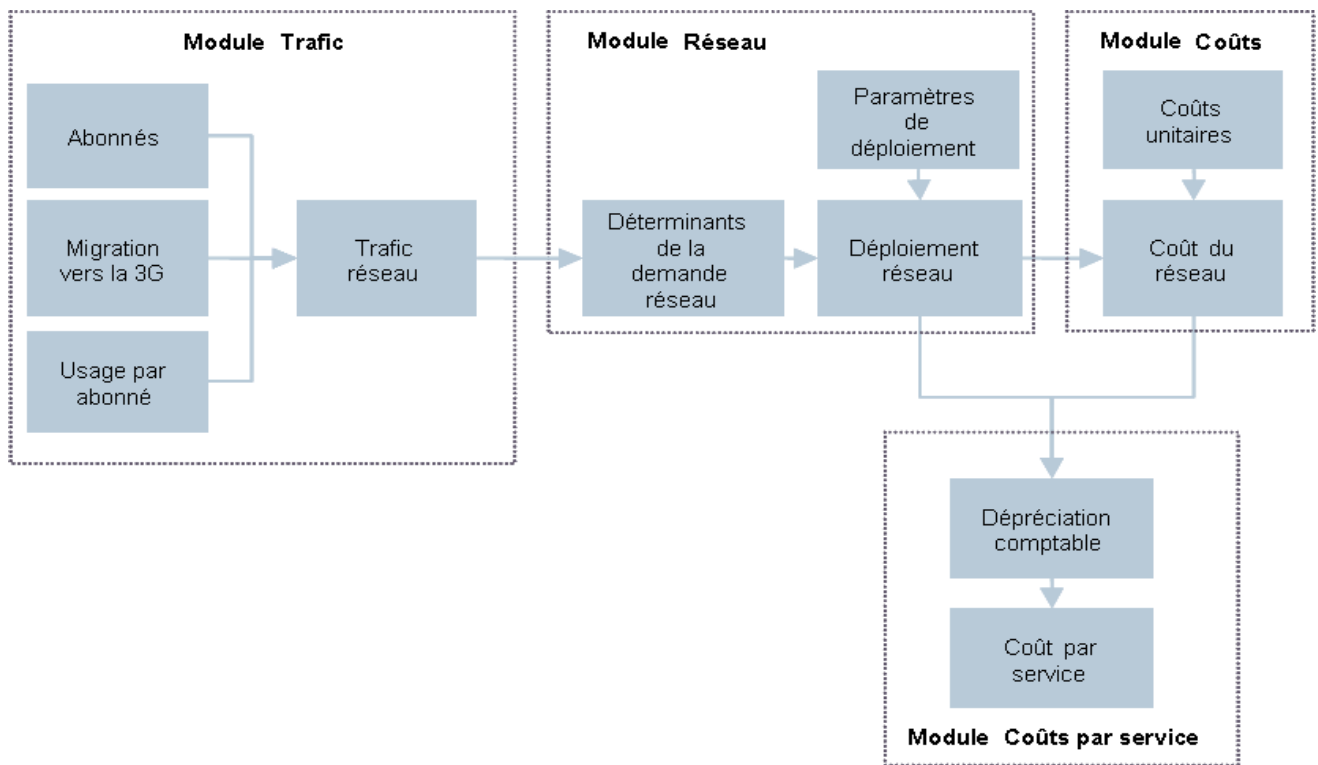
Module Trafic

Abonnés

Migration vers la 3G

Usage par abonné

Trafic réseau

Module Réseau

Paramètres de déploiement

Déterminants de la demande réseau

Déploiement réseau

Module Coûts

Coûts unitaires

Coût du réseau

Dépréciation comptable

Coût par service

Module Coûts par service